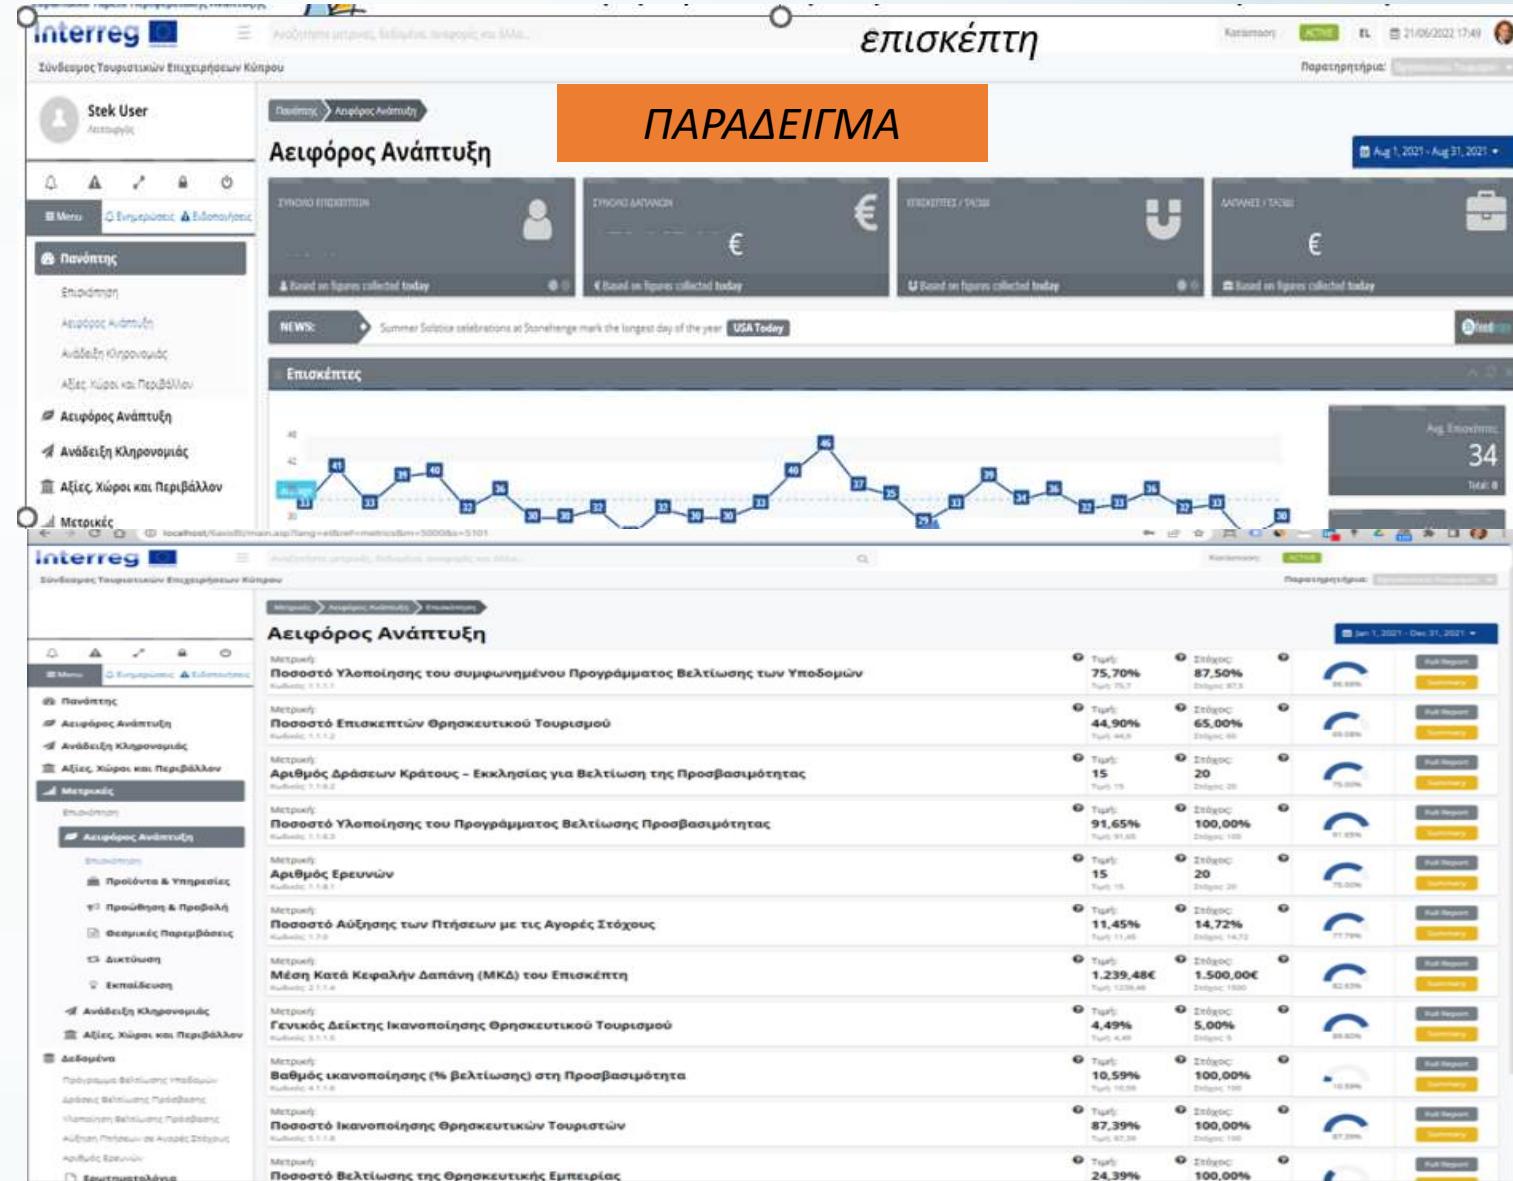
interreg

επισκέπτη

Σύνδεσμος Τουριστικών Επιχειρήσεων Κύπρου

Παρατηρητήριο:

Stek User

ΠΑΡΑΔΕΙΓΜΑ

Πανόπτης > Αειφόρος Ανάπτυξη

Αειφόρος Ανάπτυξη

Aug 1, 2021 - Aug 31, 2021

ΣΥΝΟΛΟ ΕΠΙΣΚΕΠΤΩΝ

ΣΥΝΟΛΟ ΔΑΠΑΝΩΝ

ΕΠΙΣΚΕΠΤΕΣ / ΤΑΞΙΔΙ

ΔΑΠΑΝΕΣ / ΤΑΞΙΔΙ

€

€

Based on figures collected today

Based on figures collected today

Based on figures collected today

Based on figures collected today

Menu

Ενημερώσεις

Ειδοποιήσεις

Πανόπτης

Επισκόπηση

Αειφόρος Ανάπτυξη

Ανάδειξη Κληρονομιάς

Αξίες Χώροι και Περιβάλλον

Αειφόρος Ανάπτυξη

Ανάδειξη Κληρονομιάς

Αξίες Χώροι και Περιβάλλον

Μετρικές

NEWS:

Summer Solstice celebrations at Stonehenge mark the longest day of the year

USA Today

Επισκέπτες

Avg. Επισκέπτες

34

41 33 39 40 33 36 30 30 32 32 30 30 33 40 45 37 35 29 33 39 34 36 32 33 36 32 33 30

interreg

Σύνδεσμος Τουριστικών Επιχειρήσεων Κύπρου

Παρατηρητήριο:

Μετρικές > Αειφόρος Ανάπτυξη > Επισκόπηση

Αειφόρος Ανάπτυξη

Jan 1, 2021 - Dec 31, 2021

Πανόπτης

Αειφόρος Ανάπτυξη

Ανάδειξη Κληρονομιάς

Αξίες Χώροι και Περιβάλλον

Μετρικές

Επισκόπηση

Αειφόρος Ανάπτυξη

Επισκόπηση

Προϊόντα & Υπηρεσίες

Προώθηση & Προβολή

Θεσμικές Παρεμβάσεις

Δικτύωση

Εκπαίδευση

Ανάδειξη Κληρονομιάς

Αξίες Χώροι και Περιβάλλον

Δεδομένα

| Μετρική | Τιμή | Στόχος |
|---|---|---|
| Ποσοστό Υλοποίησης του συμφωνημένου Προγράμματος Βελτίωσης των Υποδομών | 75,70% | 87,50% |
| Ποσοστό Επισκεπτών Θρησκευτικού Τουρισμού | 44,90% | 65,00% |
| Αριθμός Δράσεων Κράτους - Εκκλησίας για Βελτίωση της Προσβασιμότητας | 15 | 20 |
| Ποσοστό Υλοποίησης του Προγράμματος Βελτίωσης Προσβασιμότητας | 91,65% | 100,00% |
| Αριθμός Ερευνών | 15 | 20 |
| Ποσοστό Αύξησης των Πτήσεων με τις Αγορές Στόχους | 11,45% | 14,72% |
| Μέση Κατά Κεφαλήν Δαπάνη (ΜΚΔ) του Επισκέπτη | 1.239,48€ | 1.500,00€ |
| Γενικός Δείκτης Ικανοποίησης Θρησκευτικού Τουρισμού | 4,49% | 5,00% |
| Βαθμός ικανοποίησης (% βελτίωσης) στη Προσβασιμότητα | 10,59% | 100,00% |
| Ποσοστό Ικανοποίησης Θρησκευτικών Τουριστών | 87,39% | 100,00% |
| Ποσοστό Βελτίωσης της Θρησκευτικής Εμπειρίας | 24,39% | 100,00% |